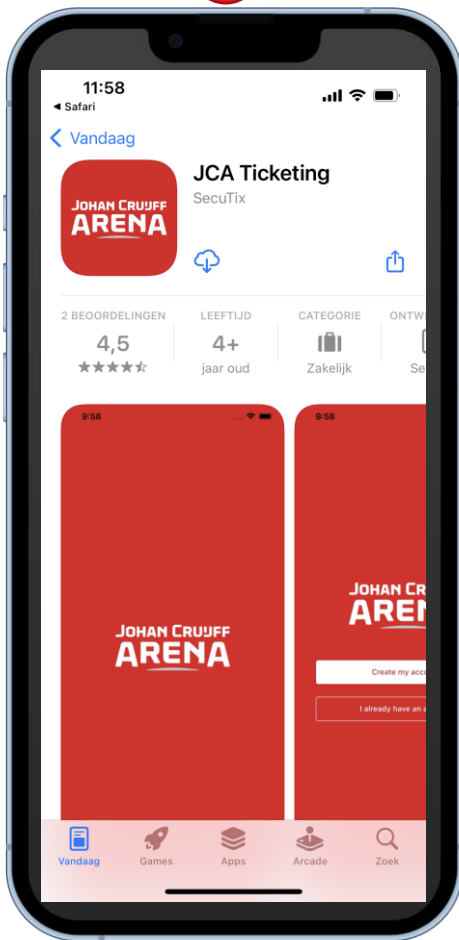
11:58
◂ Safari

Vandaag

JOHAN CRUIJFF ARENA

JCA Ticketing
SecuTix

2 BEOORDELINGEN
4,5
★★★★☆

LEEFTIJD
4+
jaar oud

CATEGORIE
Zakelijk

ONTW
Se

9:58

JOHAN CRUIJFF ARENA

9:58

JOHAN CRUIJ
ARENA

Create my acco

I already have an a

Vandaag Games Apps Arcade Zoek